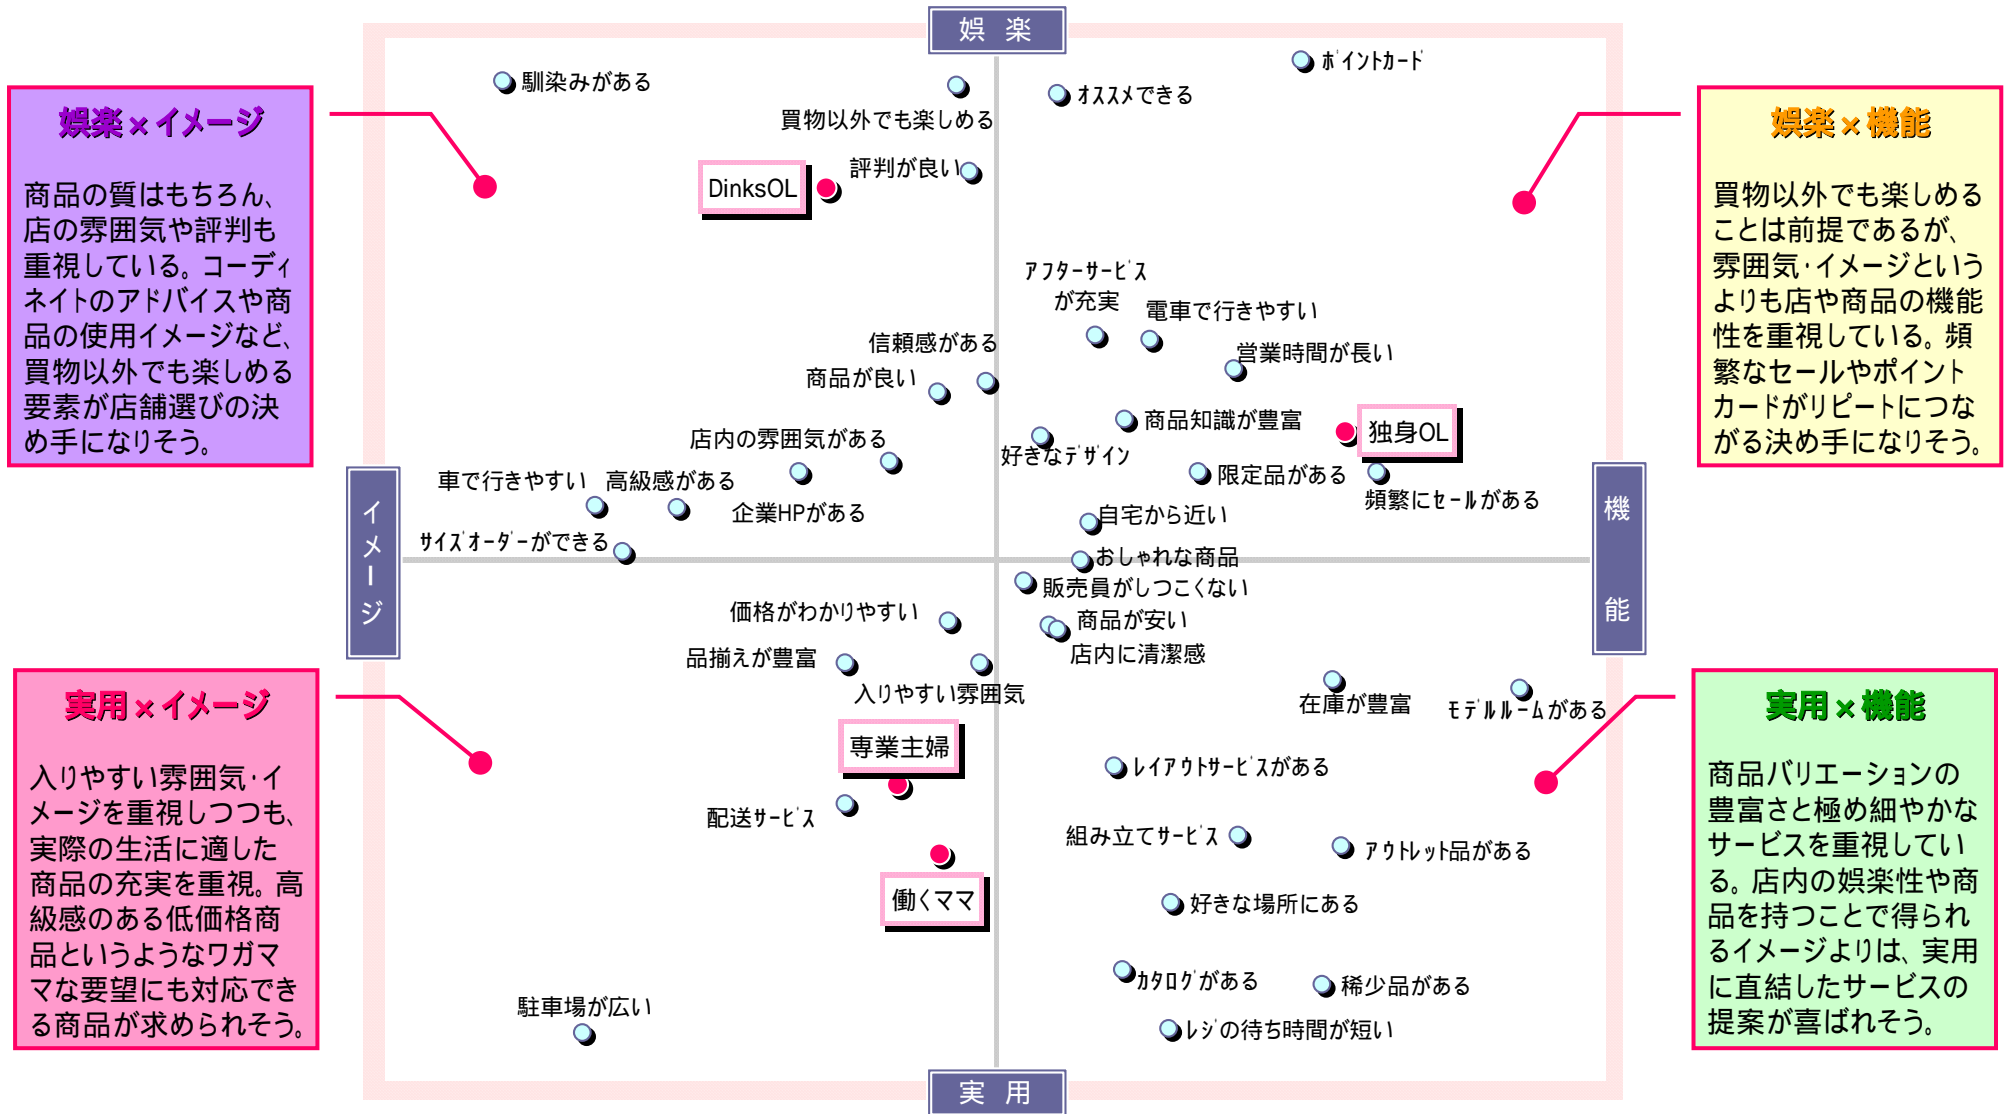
娯　楽

娯楽×イメージ

商品の質はもちろん、店の雰囲気や評判も重視している。コーディネイトのアドバイスや商品の使用イメージなど、買物以外でも楽しめる要素が店舗選びの決め手になりそう。

娯楽×機能

買物以外でも楽しめることは前提であるが、雰囲気･イメージというよりも店や商品の機能性を重視している。頻繁なセールやポイントカードがリピートにつながる決め手になりそう。

馴染みがある
買物以外でも楽しめる
ｵｽｽﾒできる
ﾎﾟｲﾝﾄｶｰﾄﾞ
DinksOL
評判が良い
ｱﾌﾀｰｻｰﾋﾞｽが充実
電車で行きやすい
信頼感がある
営業時間が長い
商品が良い
商品知識が豊富
独身OL
店内の雰囲気がある
好きなﾃﾞｻﾞｲﾝ
限定品がある
車で行きやすい
高級感がある
頻繁にｾｰﾙがある
企業HPがある
自宅から近い
ｻｲｽﾞｵｰﾀﾞｰができる
おしゃれな商品
販売員がしつこくない
価格がわかりやすい
商品が安い
品揃えが豊富
店内に清潔感
入りやすい雰囲気
在庫が豊富
ﾓﾃﾞﾙﾙｰﾑがある
専業主婦
ﾚｲｱｳﾄｻｰﾋﾞｽがある
配送ｻｰﾋﾞｽ
組み立てｻｰﾋﾞｽ
ｱｳﾄﾚｯﾄ品がある
働くママ
好きな場所にある
ｶﾀﾛｸﾞがある
稀少品がある
駐車場が広い
ﾚｼﾞの待ち時間が短い

イメージ

機能

実用×イメージ

入りやすい雰囲気･イメージを重視しつつも、実際の生活に適した商品の充実を重視。高級感のある低価格商品というようなワガママな要望にも対応できる商品が求められそう。

実用×機能

商品バリエーションの豊富さと極め細やかなサービスを重視している。店内の娯楽性や商品を持つことで得られるイメージよりは、実用に直結したサービスの提案が喜ばれそう。

実　用